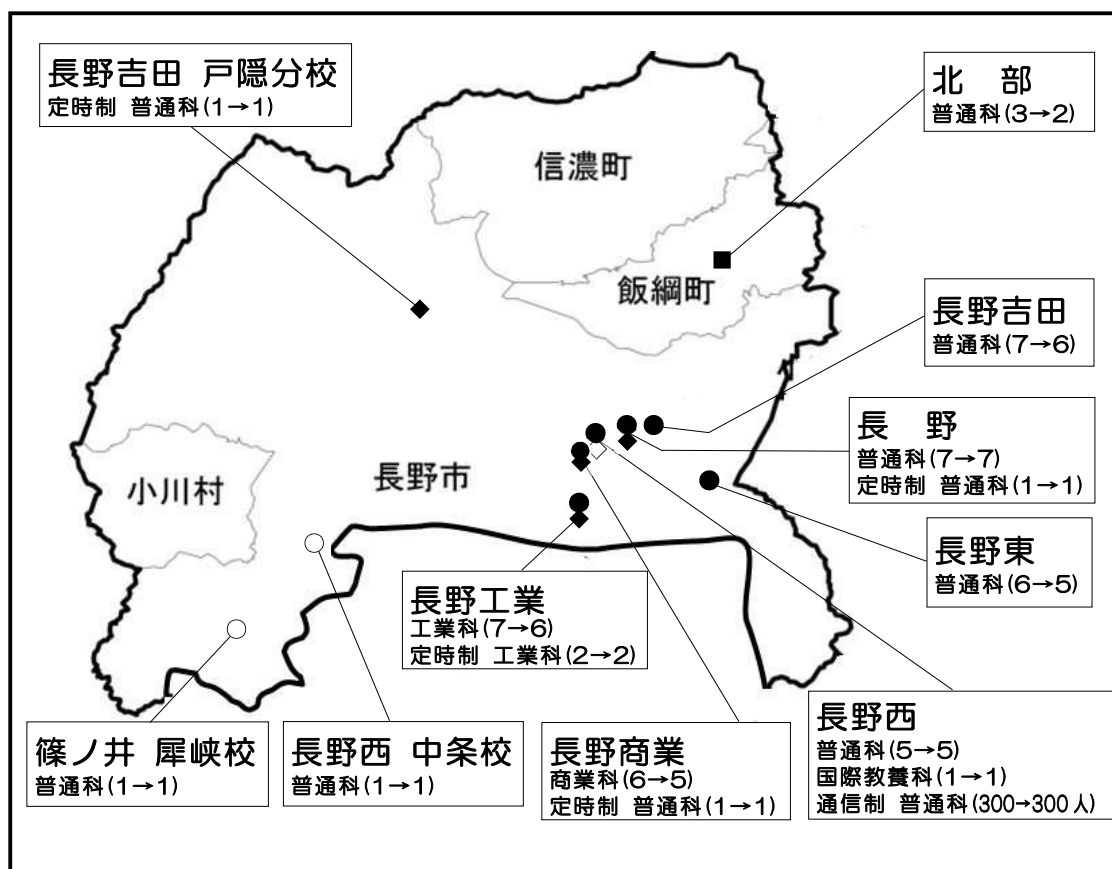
長野吉田 戸隠分校
定時制 普通科(1→1)

北 部
普通科(3→2)

信濃町

飯綱町

長野吉田
普通科(7→6)

長 野
普通科(7→7)
定時制 普通科(1→1)

小川村

長野市

長野東
普通科(6→5)

長野工業
工業科(7→6)
定時制 工業科(2→2)

長野西
普通科(5→5)
国際教養科(1→1)
通信制 普通科(300→300人)

篠ノ井 犀峡校
普通科(1→1)

長野西 中条校
普通科(1→1)

長野商業
商業科(6→5)
定時制 普通科(1→1)